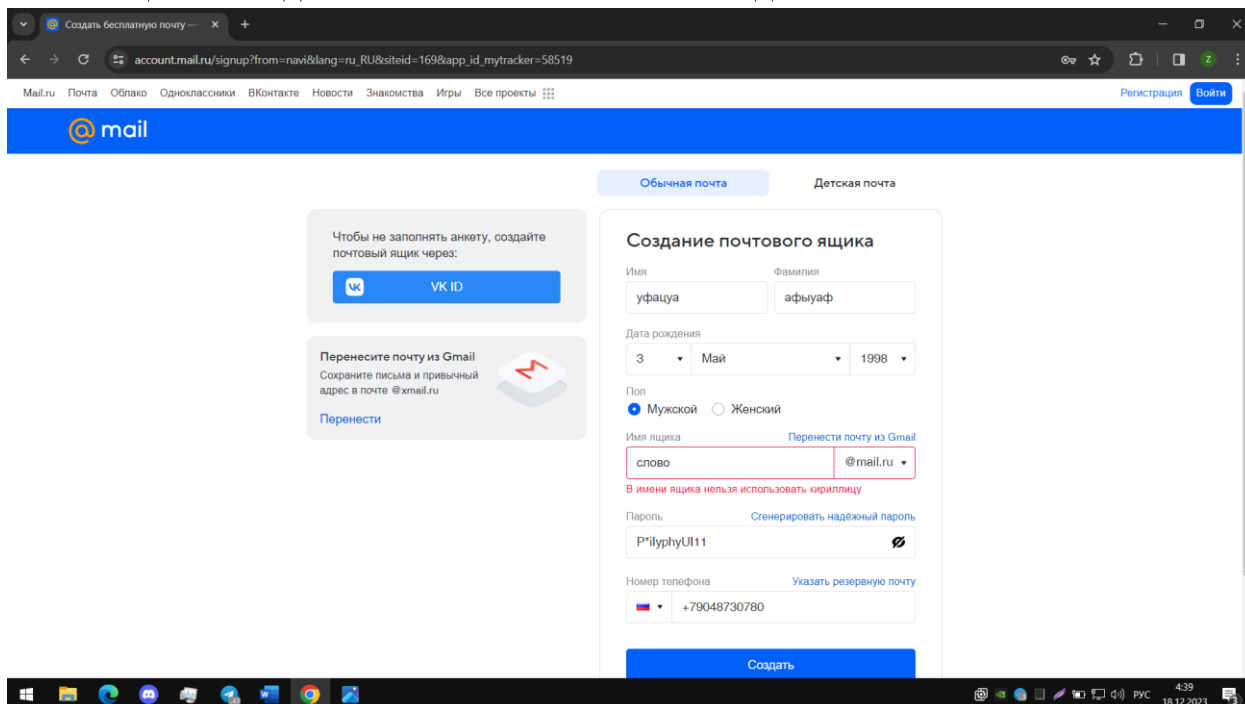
Создать бесплатную почту —

account.mail.ru/signup?from=navi&lang=ru_RU&siteid=169&app_id_mytracker=58519

Mail.ru Почта Облако Одноклассники ВКонтакте Новости Знакомства Игры Все проекты

Регистрация Войти

@mail

Обычная почта Детская почта

Чтобы не заполнять анкету, создайте почтовый ящик через:

VK ID

Перенесите почту из Gmail

Сохраните письма и привычный адрес в почте @xmail.ru

Перенести

Создание почтового ящика

Имя
уфацуа

Фамилия
афыуаф

Дата рождения
3 Май 1998

Пол
Мужской Женский

Имя ящика
Перенести почту из Gmail
слово
@mail.ru
В имени ящика нельзя использовать кириллицу

Пароль
Сгенерировать надёжный пароль
P*ilyphyUl11

Номер телефона
Указать резервную почту
+79048730780

Создать

РУС 4:39 18.12.2023